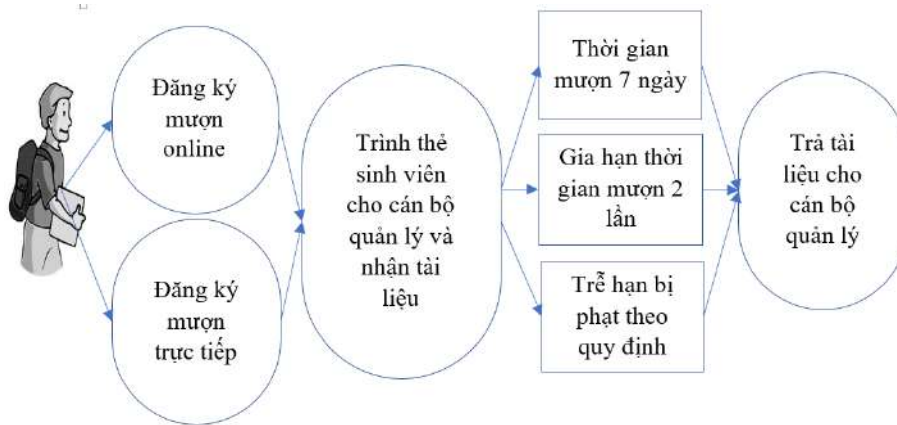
Đăng ký mượn online

Đăng ký mượn trực tiếp

Trình thẻ sinh viên cho cán bộ quản lý và nhận tài liệu

Thời gian mượn 7 ngày

Gia hạn thời gian mượn 2 lần

Trễ hạn bị phạt theo quy định

Trả tài liệu cho cán bộ quản lý